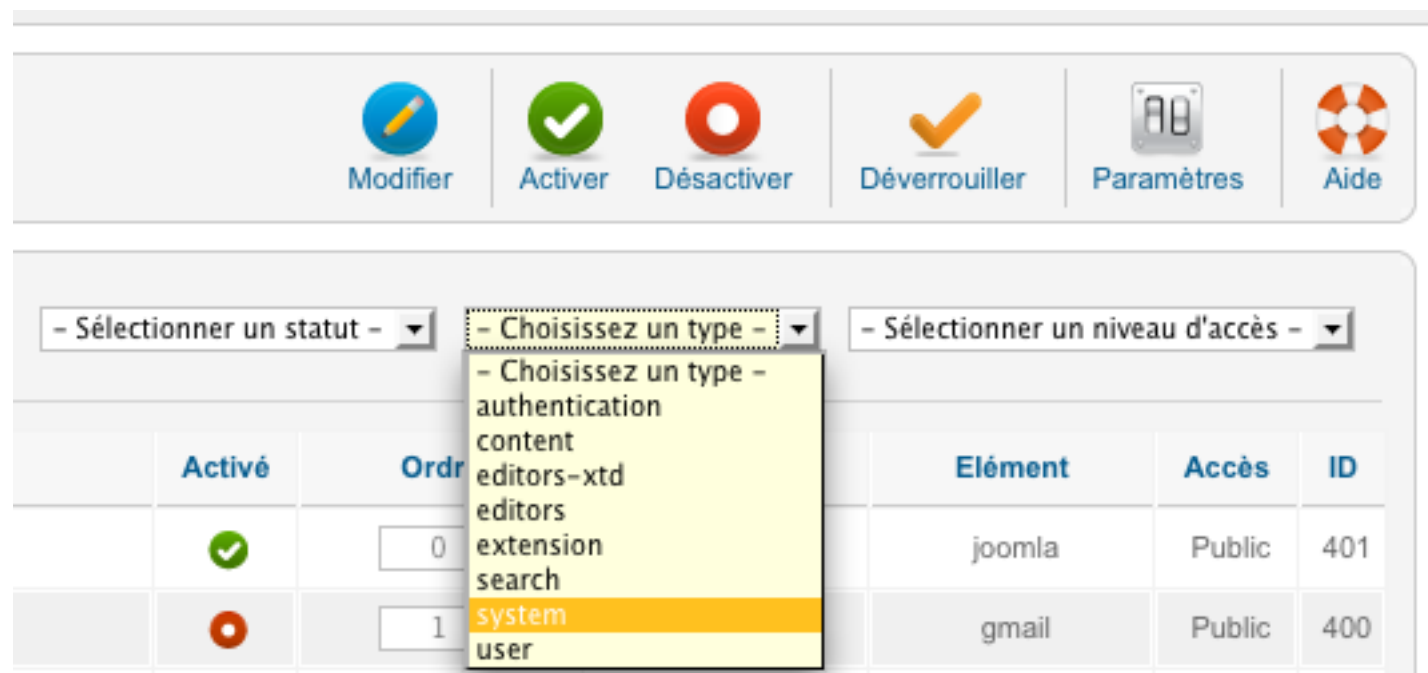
Modifier Activer Désactiver Déverrouiller Paramètres Aide

- Sélectionner un statut -

- Choisissez un type -

- Sélectionner un niveau d'accès -

- Choisissez un type -
authentication
content
editors-xtd
editors
extension
search
system
user

| Activé | Ordr | Elément | Accès | ID |
|---|---|---|---|---|
| | 0 | joomla | Public | 401 |
| | 1 | gmail | Public | 400 |